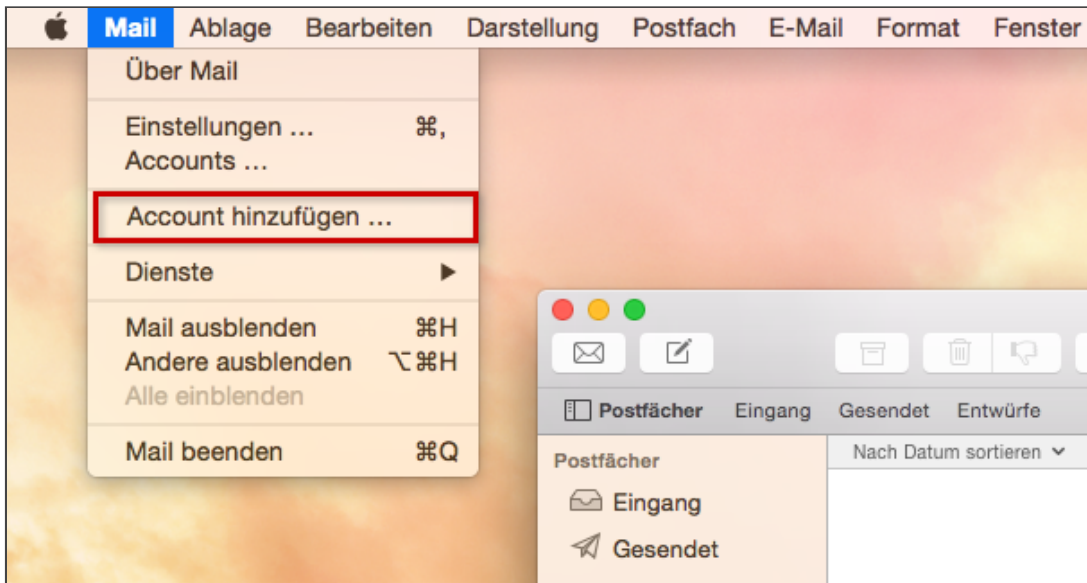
Mail Ablage Bearbeiten Darstellung Postfach E-Mail Format Fenster

Über Mail

Einstellungen … ⌘,
Accounts …

Account hinzufügen …

Dienste ▶

Mail ausblenden ⌘H
Andere ausblenden ⌥⌘H
Alle einblenden

Mail beenden ⌘Q

Postfächer Eingang Gesendet Entwürfe

Nach Datum sortieren

Postfächer

Eingang

Gesendet